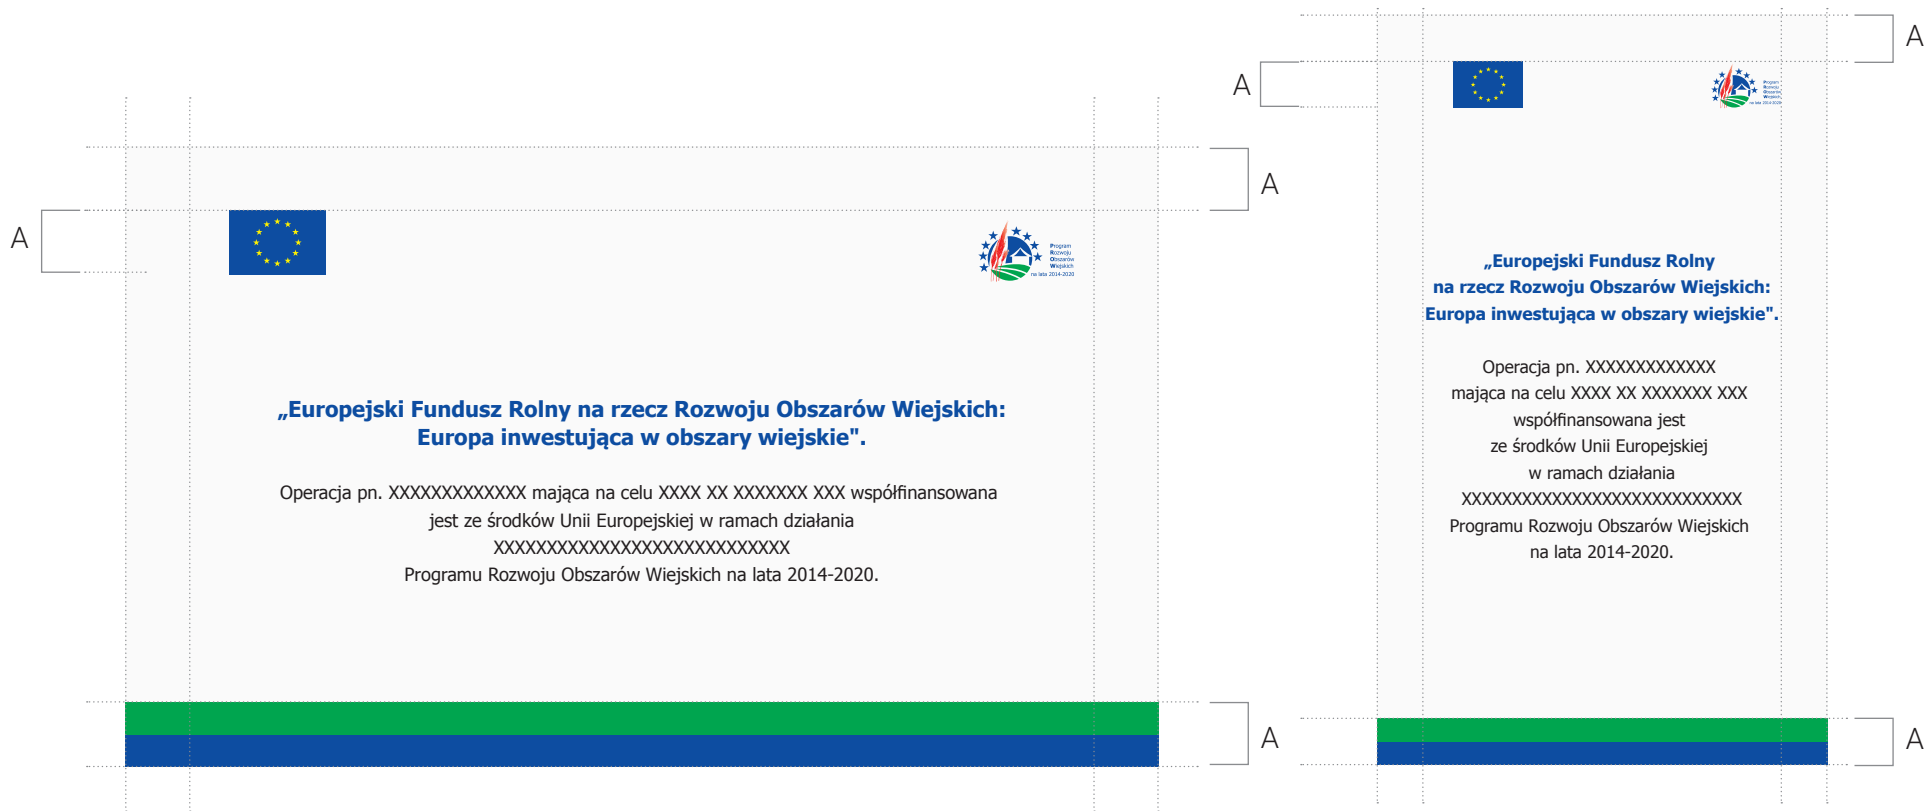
A

A

A

Program Rozwoju Obszarów Wiejskich na lata 2014-2020

„Europejski Fundusz Rolny na rzecz Rozwoju Obszarów Wiejskich: Europa inwestująca w obszary wiejskie".

Operacja pn. XXXXXXXXXXXX mająca na celu XXXX XX XXXXXXX XXX współfinansowana jest ze środków Unii Europejskiej w ramach działania XXXXXXXXXXXXXXXXXXXXXXXXXX Programu Rozwoju Obszarów Wiejskich na lata 2014-2020.

A

A

A

Program Rozwoju Obszarów Wiejskich na lata 2014-2020

„Europejski Fundusz Rolny na rzecz Rozwoju Obszarów Wiejskich: Europa inwestująca w obszary wiejskie".

Operacja pn. XXXXXXXXXXXX mająca na celu XXXX XX XXXXXXX XXX współfinansowana jest ze środków Unii Europejskiej w ramach działania XXXXXXXXXXXXXXXXXXXXXXXXXX Programu Rozwoju Obszarów Wiejskich na lata 2014-2020.

A